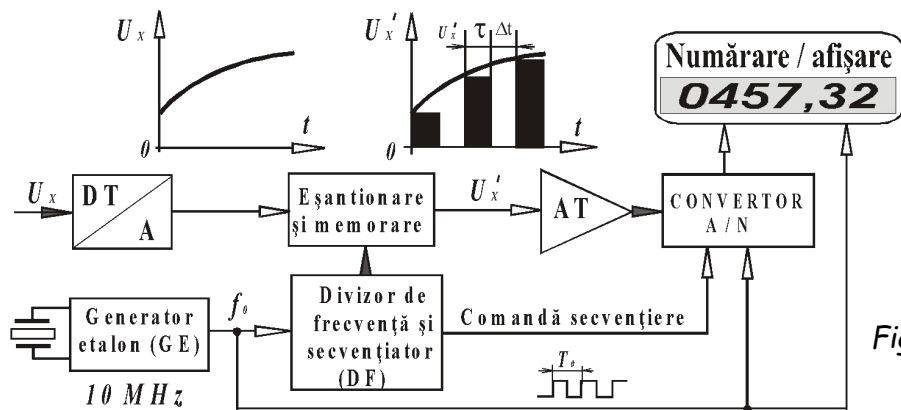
$U_X$

$t$

0

$U_X'$

$U_x'$ τ Δt

$t$

0

Numărare / afişare

0457,32

$U_X$

DT

A

Eşantionare şi memorare

$U_X'$

AT

CONVERTOR A / N

Generator etalon (GE)

10 MHz

$f_0$

Divizor de frecvenţă şi secvenţiator (DF)

Comandă secvenţiere

$T_0$

Fig